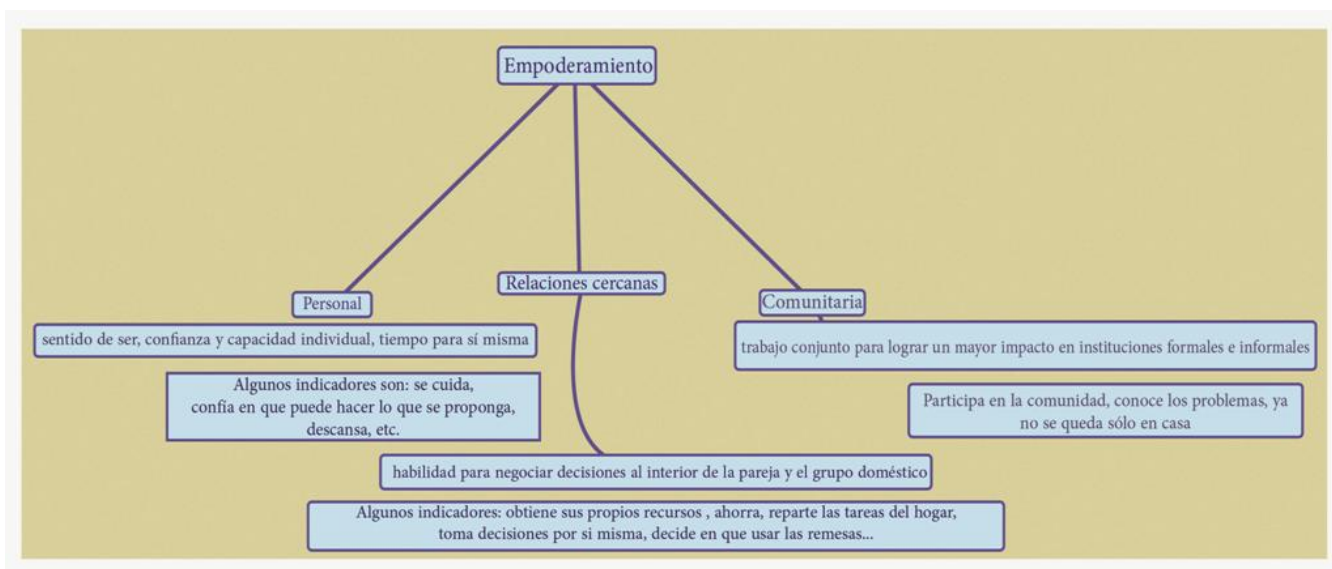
Empoderamiento

Personal

sentido de ser, confianza y capacidad individual, tiempo para sí misma

Algunos indicadores son: se cuida, confía en que puede hacer lo que se proponga, descansa, etc.

Relaciones cercanas

habilidad para negociar decisiones al interior de la pareja y el grupo doméstico

Algunos indicadores: obtiene sus propios recursos , ahorra, reparte las tareas del hogar, toma decisiones por si misma, decide en que usar las remesas...

Comunitaria

trabajo conjunto para lograr un mayor impacto en instituciones formales e informales

Participa en la comunidad, conoce los problemas, ya no se queda sólo en casa